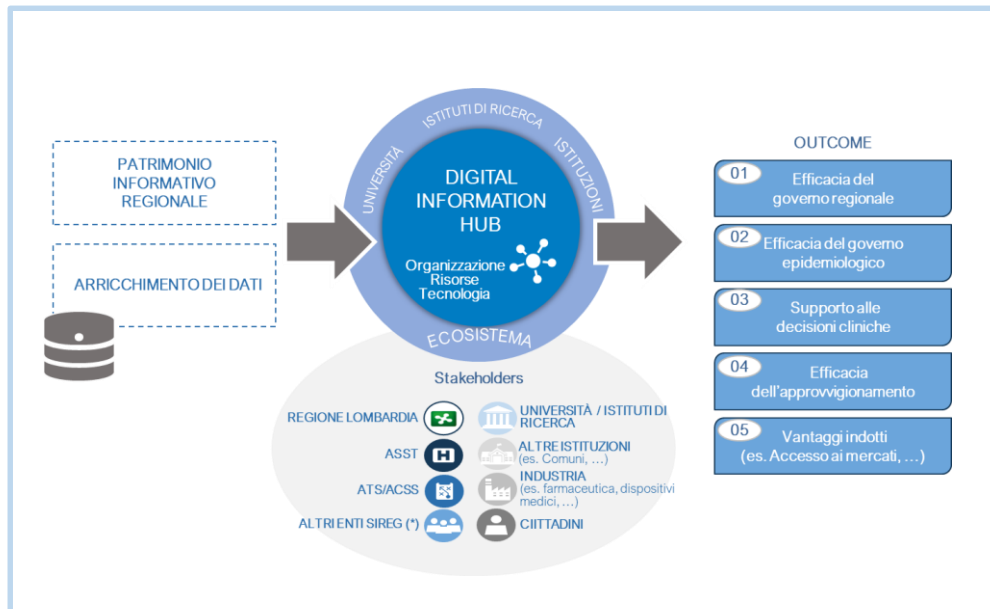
PATRIMONIO INFORMATIVO REGIONALE

ARRICCHIMENTO DEI DATI

ISTITUTI DI RICERCA

UNIVERSITÀ

ISTITUZIONI

DIGITAL INFORMATION HUB

Organizzazione
Risorse
Tecnologia

ECOSISTEMA

Stakeholders

REGIONE LOMBARDIA

ASST

ATS/ACSS

ALTRI ENTI SIREG (*)

UNIVERSITÀ / ISTITUTI DI RICERCA

ALTRE ISTITUZIONI (es. Comuni, …)

INDUSTRIA (es. farmaceutica, dispositivi medici, …)

CIITTADINI

OUTCOME

01 Efficacia del governo regionale

02 Efficacia del governo epidemiologico

03 Supporto alle decisioni cliniche

04 Efficacia dell'approvvigionamento

05 Vantaggi indotti (es. Accesso ai mercati, …)